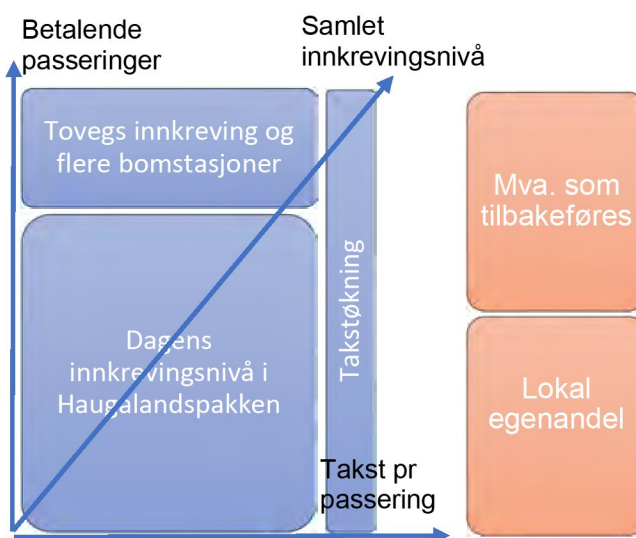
Betalende passeringer

Samlet innkrevingsnivå

Tovegs innkreving og flere bomstasjoner

Dagens innkrevingsnivå i Haugalandspakken

Takstøkning

Takst pr passering

Mva. som tilbakeføres

Lokal egenandel